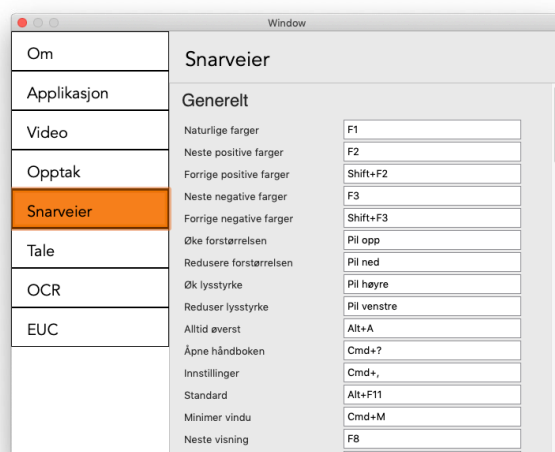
Window

Om
Applikasjon
Video
Opptak
Snarveier
Tale
OCR
EUC

Snarveier

Generelt

| | |
|---|---|
| Naturlige farger | F1 |
| Neste positive farger | F2 |
| Forrige positive farger | Shift+F2 |
| Neste negative farger | F3 |
| Forrige negative farger | Shift+F3 |
| Øke forstørrelsen | Pil opp |
| Redusere forstørrelsen | Pil ned |
| Øk lysstyrke | Pil høyre |
| Reduser lysstyrke | Pil venstre |
| Alltid øverst | Alt+A |
| Åpne håndboken | Cmd+? |
| Innstillinger | Cmd+, |
| Standard | Alt+F11 |
| Minimer vindu | Cmd+M |
| Neste visning | F8 |